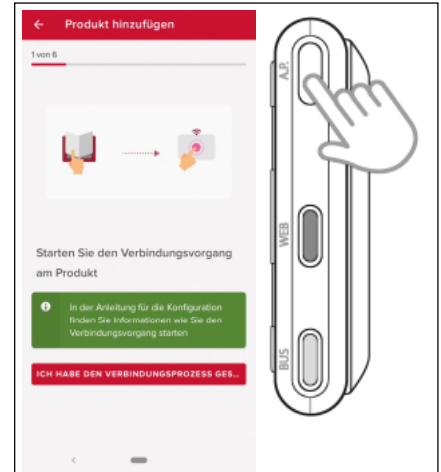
Produkt hinzufügen

1 von 6

Starten Sie den Verbindungsvorgang am Produkt

In der Anleitung für die Konfiguration finden Sie Informationen wie Sie den Verbindungsvorgang starten

ICH HABE DEN VERBINDUNGSPROZESS GES...

A.P.

WEB

BUS